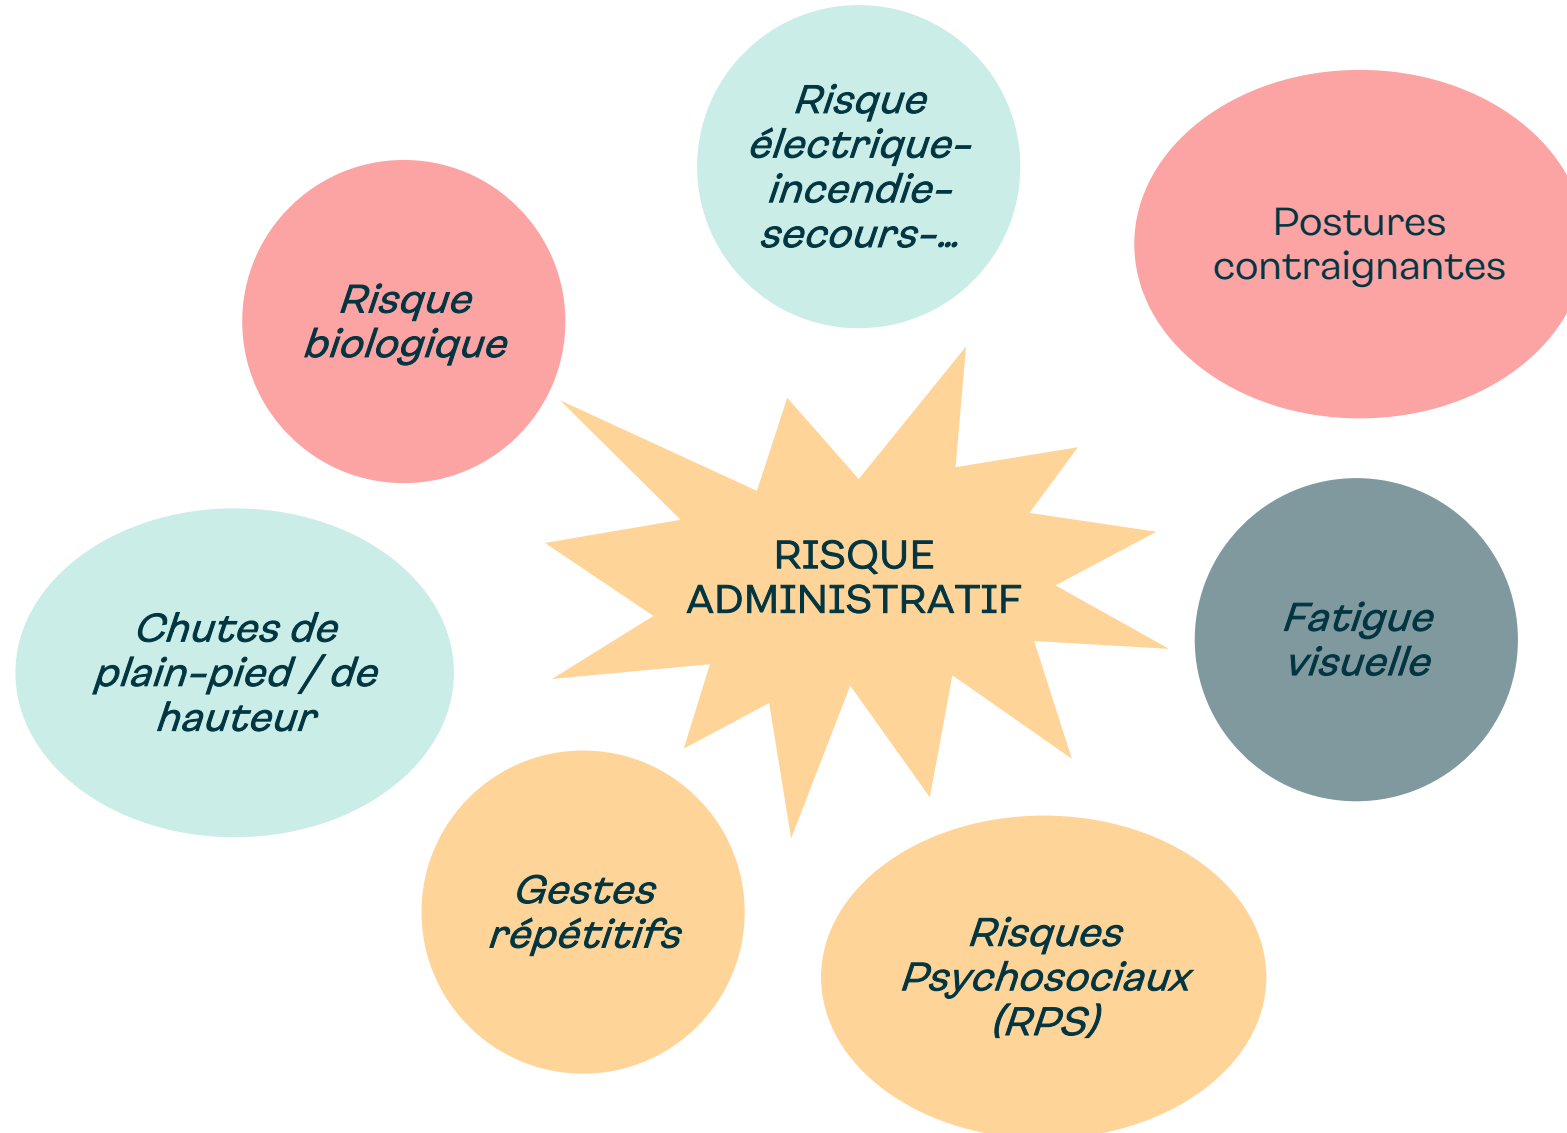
Risque électrique-incendie-secours-…

Postures contraignantes

Risque biologique

RISQUE ADMINISTRATIF

Fatigue visuelle

Chutes de plain-pied / de hauteur

Gestes répétitifs

Risques Psychosociaux (RPS)